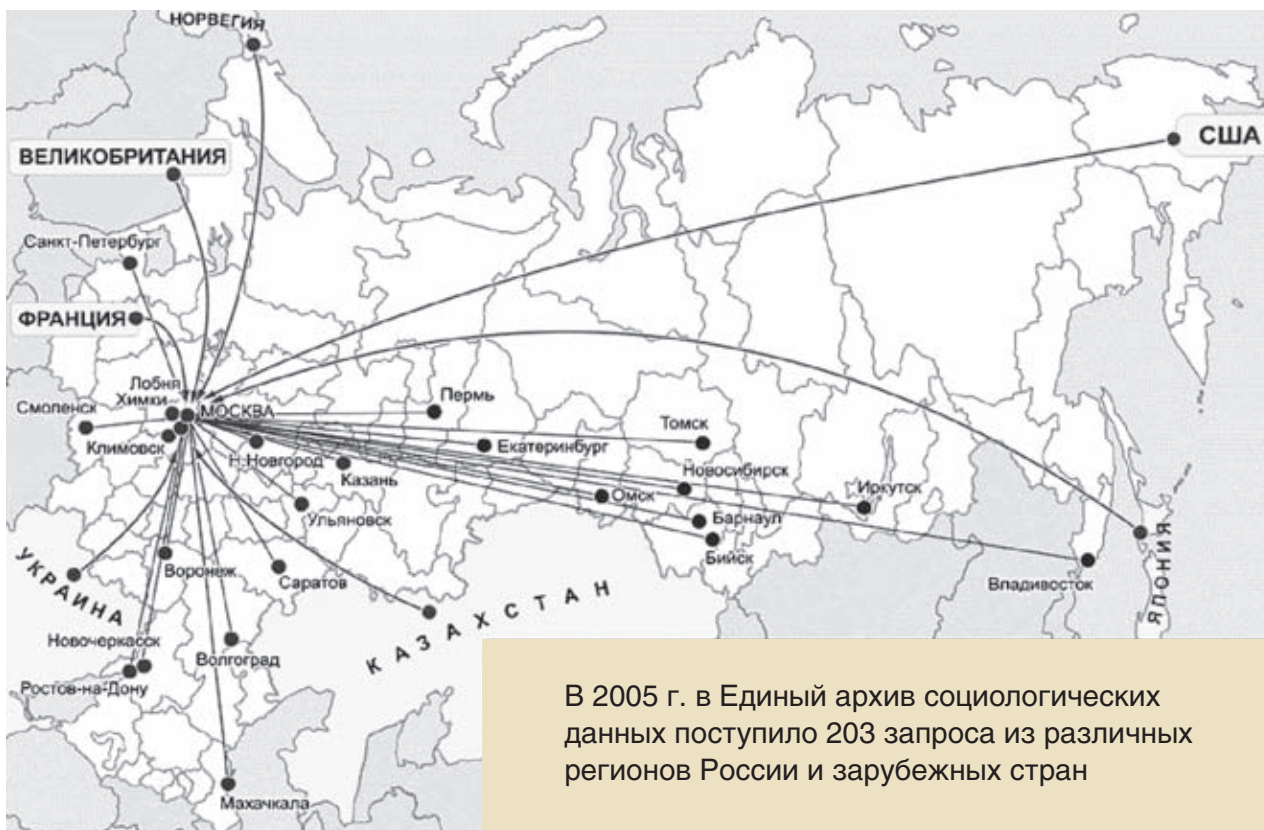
НОРВЕГИЯ

ВЕЛИКОБРИТАНИЯ

США

Санкт-Петербург

ФРАНЦИЯ

Лобня
Химки
МОСКВА

Смоленск

Климовск

Пермь

Томск

Екатеринбург

Н.Новгород

Казань

Новосибирск

Иркутск

Омск

Барнаул

Бийск

Ульяновск

УКРАИНА

Воронеж

Саратов

КАЗАХСТАН

Владивосток

ЯПОНИЯ

Новочеркасск

Волгоград

Ростов-на-Дону

Махачкала

В 2005 г. в Единый архив социологических данных поступило 203 запроса из различных регионов России и зарубежных стран